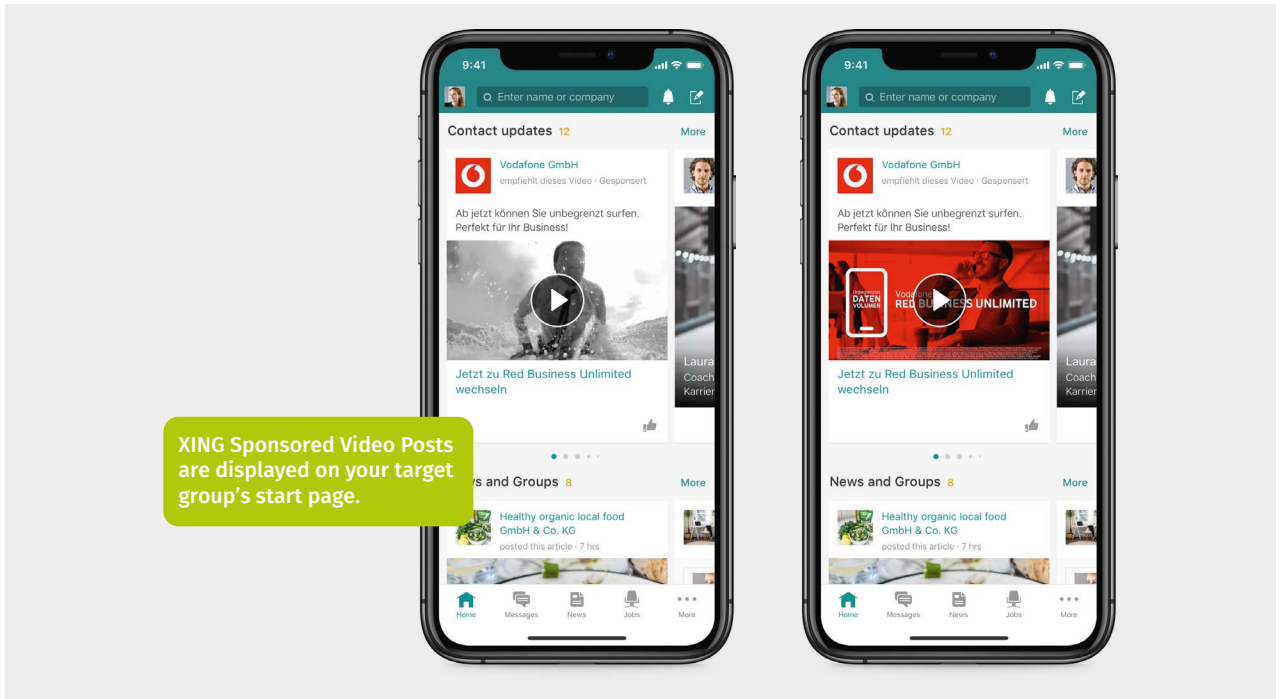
9:41

Enter name or company

Contact updates 12 More

Vodafone GmbH
empfiehlt dieses Video · Gesponsert

Ab jetzt können Sie unbegrenzt surfen. Perfekt für Ihr Business!

Jetzt zu Red Business Unlimited wechseln

Laura
Coach
Karrier

XING Sponsored Video Posts are displayed on your target group's start page.

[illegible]s and Groups 8 More

Healthy organic local food GmbH & Co. KG
posted this article · 7 hrs

Home Messages News Jobs More

9:41

Enter name or company

Contact updates 12 More

Vodafone GmbH
empfiehlt dieses Video · Gesponsert

Ab jetzt können Sie unbegrenzt surfen. Perfekt für Ihr Business!

DATEN VOLUMEN
Vodafone
RED BUSINESS UNLIMITED

Jetzt zu Red Business Unlimited wechseln

Laura
Coach
Karrier

News and Groups 8 More

Healthy organic local food GmbH & Co. KG
posted this article · 7 hrs

Home Messages News Jobs More